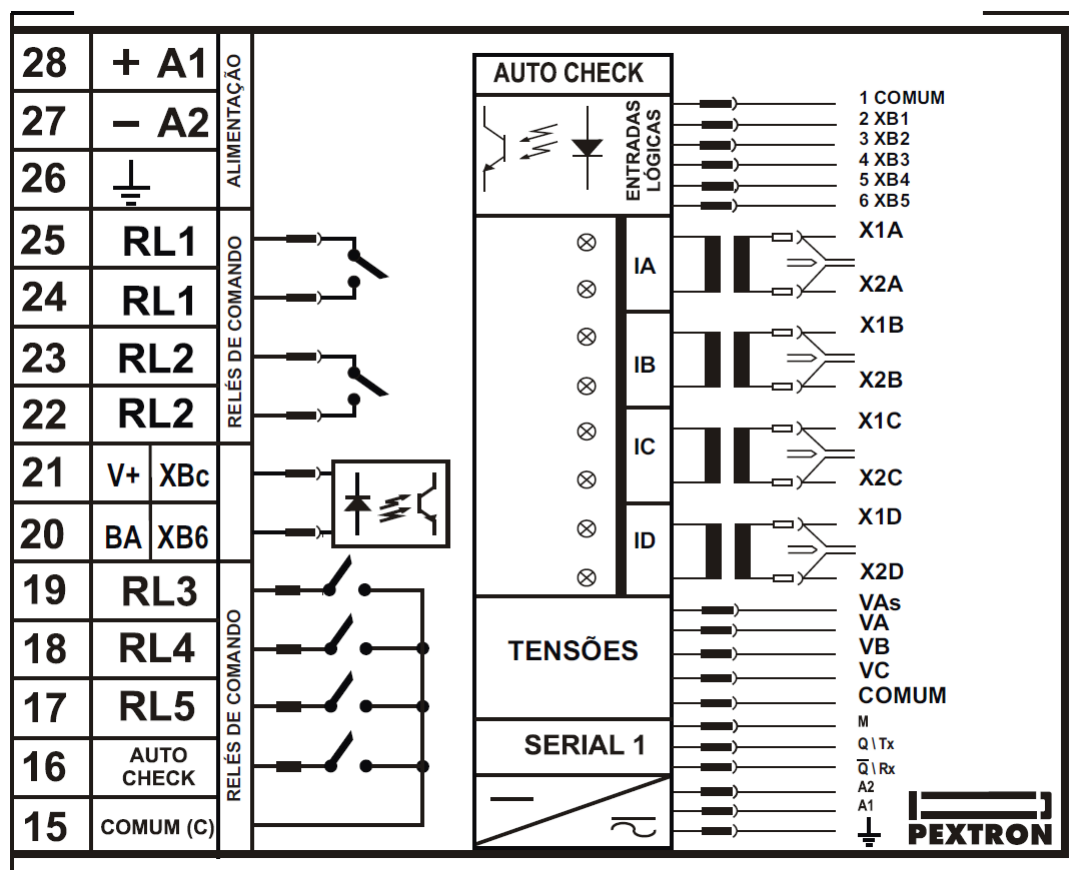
| | | |
|---|---|---|
| 28 | + A1 | ALIMENTAÇÃO |
| 27 | – A2 | |
| 26 | ⏚ | |
| 25 | RL1 | RELÉS DE COMANDO |
| 24 | RL1 | |
| 23 | RL2 | |
| 22 | RL2 | |
| 21 | V+ XBc | |
| 20 | BA XB6 | |
| 19 | RL3 | RELÉS DE COMANDO |
| 18 | RL4 | |
| 17 | RL5 | |
| 16 | AUTO CHECK | |
| 15 | COMUM (C) | |

AUTO CHECK

ENTRADAS LÓGICAS

1 COMUM
2 XB1
3 XB2
4 XB3
5 XB4
6 XB5

IA
X1A
X2A

IB
X1B
X2B

IC
X1C
X2C

ID
X1D
X2D

TENSÕES
VAs
VA
VB
VC
COMUM

SERIAL 1
M
Q \ Tx
$\overline{Q}$ \ Rx
A2
A1

PEXTRON